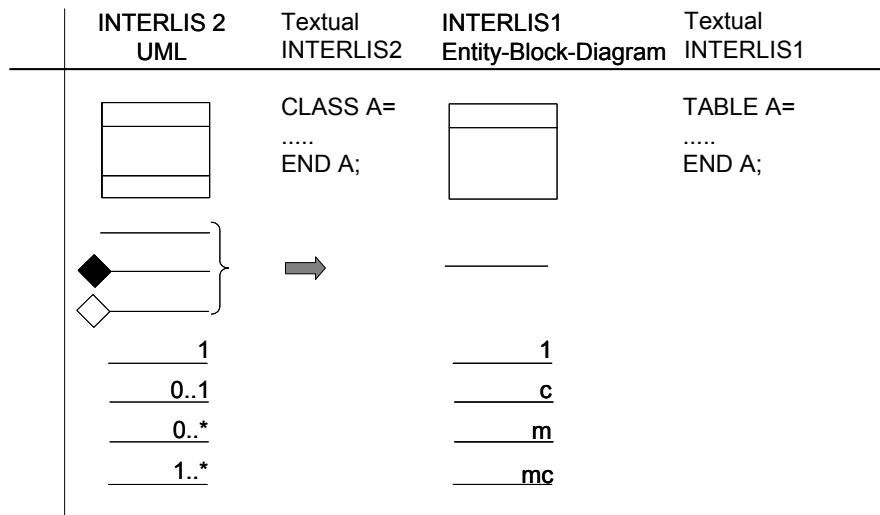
| INTERLIS 2 UML | Textual INTERLIS2 | INTERLIS1 Entity-Block-Diagram | Textual INTERLIS1 |
|---|---|---|---|
| | CLASS A= ..... END A; | | TABLE A= ..... END A; |
| 1 | | 1 | |
| 0..1 | | c | |
| 0..* | | m | |
| 1..* | | mc | |